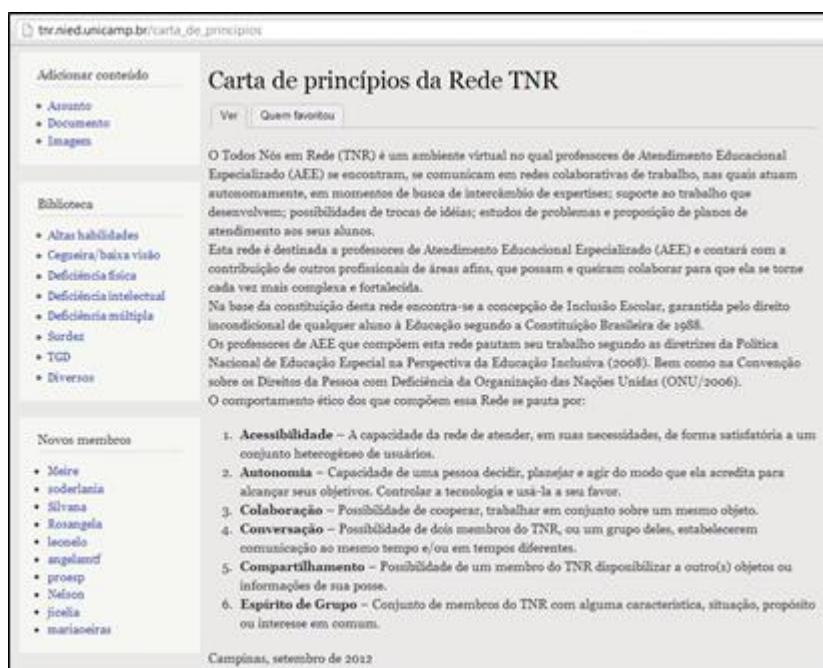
tnr.nied.unicamp.br/carta_de_principios

Adicionar conteúdo

- Assunto
- Documento
- Imagem

Biblioteca

- Altas habilidades
- Cegueira/baixa visão
- Deficiência física
- Deficiência intelectual
- Deficiência múltipla
- Surdez
- TGD
- Diversos

Novos membros

- Meire
- soderlania
- Silvana
- Rosangela
- leonelo
- angelamrf
- proesp
- Nelson
- jicelia
- mariaoeiras

Carta de princípios da Rede TNR

Ver | Quem favoritou

O Todos Nós em Rede (TNR) é um ambiente virtual no qual professores de Atendimento Educacional Especializado (AEE) se encontram, se comunicam em redes colaborativas de trabalho, nas quais atuam autonomamente, em momentos de busca de intercâmbio de expertises; suporte ao trabalho que desenvolvem; possibilidades de trocas de idéias; estudos de problemas e proposição de planos de atendimento aos seus alunos.
Esta rede é destinada a professores de Atendimento Educacional Especializado (AEE) e contará com a contribuição de outros profissionais de áreas afins, que possam e queiram colaborar para que ela se torne cada vez mais complexa e fortalecida.
Na base da constituição desta rede encontra-se a concepção de Inclusão Escolar, garantida pelo direito incondicional de qualquer aluno à Educação segundo a Constituição Brasileira de 1988.
Os professores de AEE que compõem esta rede pautam seu trabalho segundo as diretrizes da Política Nacional de Educação Especial na Perspectiva da Educação Inclusiva (2008). Bem como na Convenção sobre os Direitos da Pessoa com Deficiência da Organização das Nações Unidas (ONU/2006).
O comportamento ético dos que compõem essa Rede se pauta por:

1. **Acessibilidade** – A capacidade da rede de atender, em suas necessidades, de forma satisfatória a um conjunto heterogêneo de usuários.
2. **Autonomia** – Capacidade de uma pessoa decidir, planejar e agir do modo que ela acredita para alcançar seus objetivos. Controlar a tecnologia e usá-la a seu favor.
3. **Colaboração** – Possibilidade de cooperar, trabalhar em conjunto sobre um mesmo objeto.
4. **Conversação** – Possibilidade de dois membros do TNR, ou um grupo deles, estabelecerem comunicação ao mesmo tempo e/ou em tempos diferentes.
5. **Compartilhamento** – Possibilidade de um membro do TNR disponibilizar a outro(s) objetos ou informações de sua posse.
6. **Espírito de Grupo** – Conjunto de membros do TNR com alguma característica, situação, propósito ou interesse em comum.

Campinas, setembro de 2012